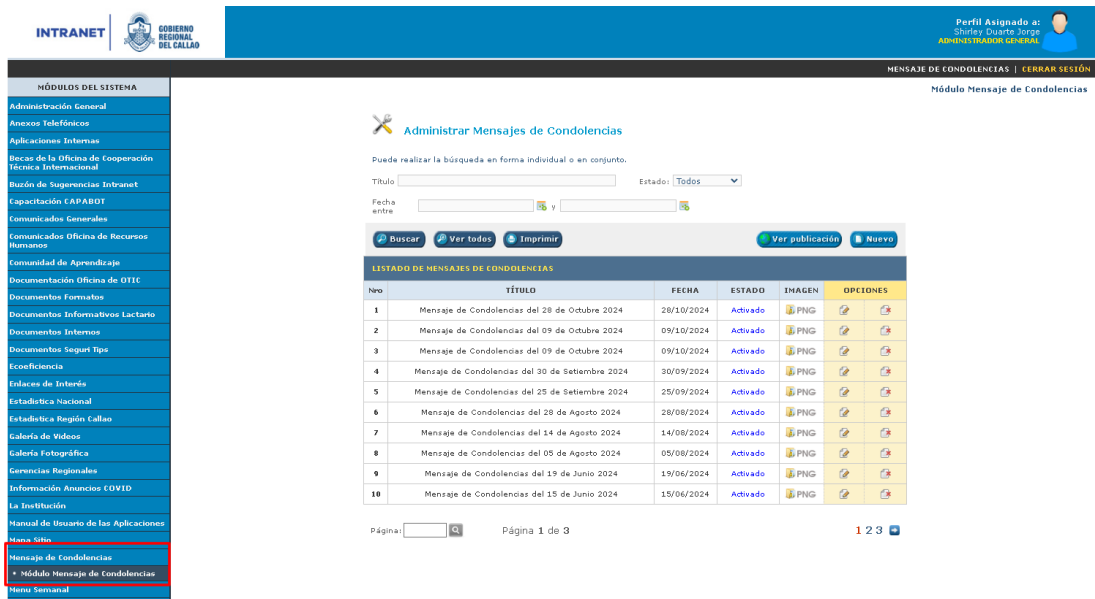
INTRANET GOBIERNO REGIONAL DEL CALLAO

Perfil Asignado a:
Shirley Duarte Jorge
ADMINISTRADOR GENERAL

MENSAJE DE CONDOLENCIAS | CERRAR SESIÓN

Módulo Mensaje de Condolencias

MÓDULOS DEL SISTEMA
Administración General
Anexos Telefónicos
Aplicaciones Internas
Becas de la Oficina de Cooperación Técnica Internacional
Buzón de Sugerencias Intranet
Capacitación CAPABOT
Comunicados Generales
Comunicados Oficina de Recursos Humanos
Comunidad de Aprendizaje
Documentación Oficina de OTIC
Documentos Formatos
Documentos Informativos Lactario
Documentos Internos
Documentos Seguri Tips
Ecoeficiencia
Enlaces de Interés
Estadística Nacional
Estadística Región Callao
Galería de Videos
Galería Fotográfica
Gerencias Regionales
Información Anuncios COVID
La Institución
Manual de Usuario de las Aplicaciones
Mapa Sitio
Mensaje de Condolencias
• Módulo Mensaje de Condolencias
Menu Semanal

Administrar Mensajes de Condolencias

Puede realizar la búsqueda en forma individual o en conjunto.

Título
Estado: Todos
Fecha entre y

Buscar Ver todos Imprimir Ver publicación Nuevo

LISTADO DE MENSAJES DE CONDOLENCIAS

| Nro | TÍTULO | FECHA | ESTADO | IMAGEN | OPCIONES | |
|---|---|---|---|---|---|---|
| 1 | Mensaje de Condolencias del 28 de Octubre 2024 | 28/10/2024 | Activado | PNG | | |
| 2 | Mensaje de Condolencias del 09 de Octubre 2024 | 09/10/2024 | Activado | PNG | | |
| 3 | Mensaje de Condolencias del 09 de Octubre 2024 | 09/10/2024 | Activado | PNG | | |
| 4 | Mensaje de Condolencias del 30 de Setiembre 2024 | 30/09/2024 | Activado | PNG | | |
| 5 | Mensaje de Condolencias del 25 de Setiembre 2024 | 25/09/2024 | Activado | PNG | | |
| 6 | Mensaje de Condolencias del 28 de Agosto 2024 | 28/08/2024 | Activado | PNG | | |
| 7 | Mensaje de Condolencias del 14 de Agosto 2024 | 14/08/2024 | Activado | PNG | | |
| 8 | Mensaje de Condolencias del 05 de Agosto 2024 | 05/08/2024 | Activado | PNG | | |
| 9 | Mensaje de Condolencias del 19 de Junio 2024 | 19/06/2024 | Activado | PNG | | |
| 10 | Mensaje de Condolencias del 15 de Junio 2024 | 15/06/2024 | Activado | PNG | | |

Página: Página 1 de 3 1 2 3